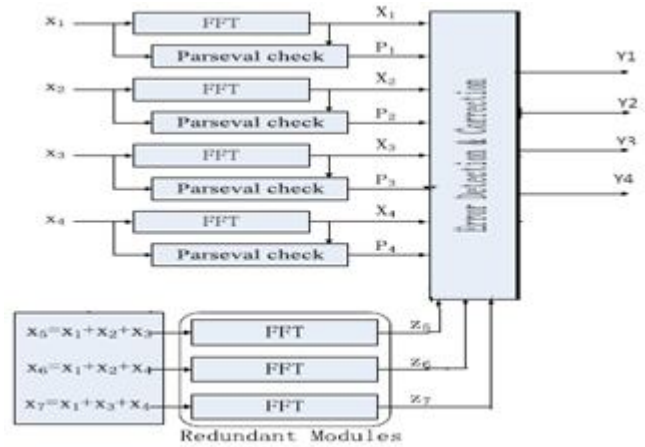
$x_1$

FFT

$X_1$

Parseval check

$P_1$

$x_2$

FFT

$X_2$

Parseval check

$P_2$

$x_3$

FFT

$X_3$

Parseval check

$P_3$

$x_4$

FFT

$X_4$

Parseval check

$P_4$

Error Detection & Correction

Y1

Y2

Y3

Y4

$x_5=x_1+x_2+x_3$

$x_6=x_1+x_2+x_4$

$x_7=x_1+x_3+x_4$

FFT

$z_5$

FFT

$z_6$

FFT

$z_7$

Redundant Modules